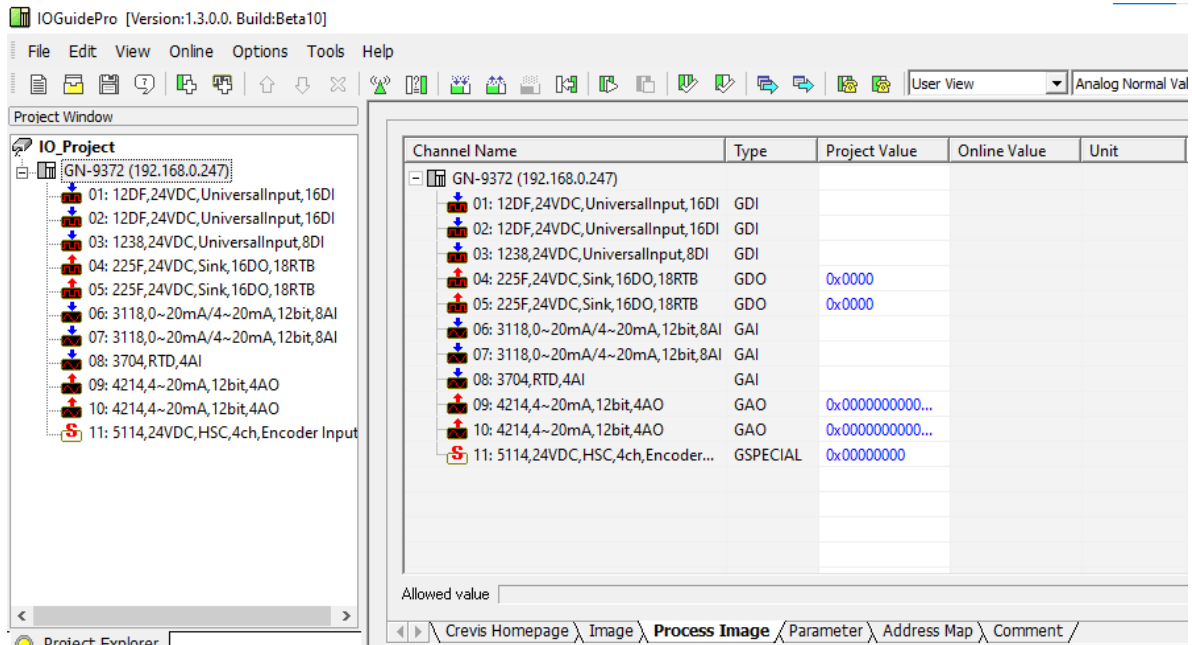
IOGuidePro [Version:1.3.0.0. Build:Beta10]

File Edit View Online Options Tools Help

User View
Analog Normal Val

Project Window

IO_Project
GN-9372 (192.168.0.247)
01: 12DF,24VDC,UniversalInput,16DI
02: 12DF,24VDC,UniversalInput,16DI
03: 1238,24VDC,UniversalInput,8DI
04: 225F,24VDC,Sink,16DO,18RTB
05: 225F,24VDC,Sink,16DO,18RTB
06: 3118,0~20mA/4~20mA,12bit,8AI
07: 3118,0~20mA/4~20mA,12bit,8AI
08: 3704,RTD,4AI
09: 4214,4~20mA,12bit,4AO
10: 4214,4~20mA,12bit,4AO
11: 5114,24VDC,HSC,4ch,Encoder Input

Project Explorer

| Channel Name | Type | Project Value | Online Value | Unit |
|---|---|---|---|---|
| GN-9372 (192.168.0.247) | | | | |
| 01: 12DF,24VDC,UniversalInput,16DI | GDI | | | |
| 02: 12DF,24VDC,UniversalInput,16DI | GDI | | | |
| 03: 1238,24VDC,UniversalInput,8DI | GDI | | | |
| 04: 225F,24VDC,Sink,16DO,18RTB | GDO | 0x0000 | | |
| 05: 225F,24VDC,Sink,16DO,18RTB | GDO | 0x0000 | | |
| 06: 3118,0~20mA/4~20mA,12bit,8AI | GAI | | | |
| 07: 3118,0~20mA/4~20mA,12bit,8AI | GAI | | | |
| 08: 3704,RTD,4AI | GAI | | | |
| 09: 4214,4~20mA,12bit,4AO | GAO | 0x0000000000... | | |
| 10: 4214,4~20mA,12bit,4AO | GAO | 0x0000000000... | | |
| 11: 5114,24VDC,HSC,4ch,Encoder... | GSPECIAL | 0x00000000 | | |

Allowed value

Crevis Homepage | Image | Process Image | Parameter | Address Map | Comment